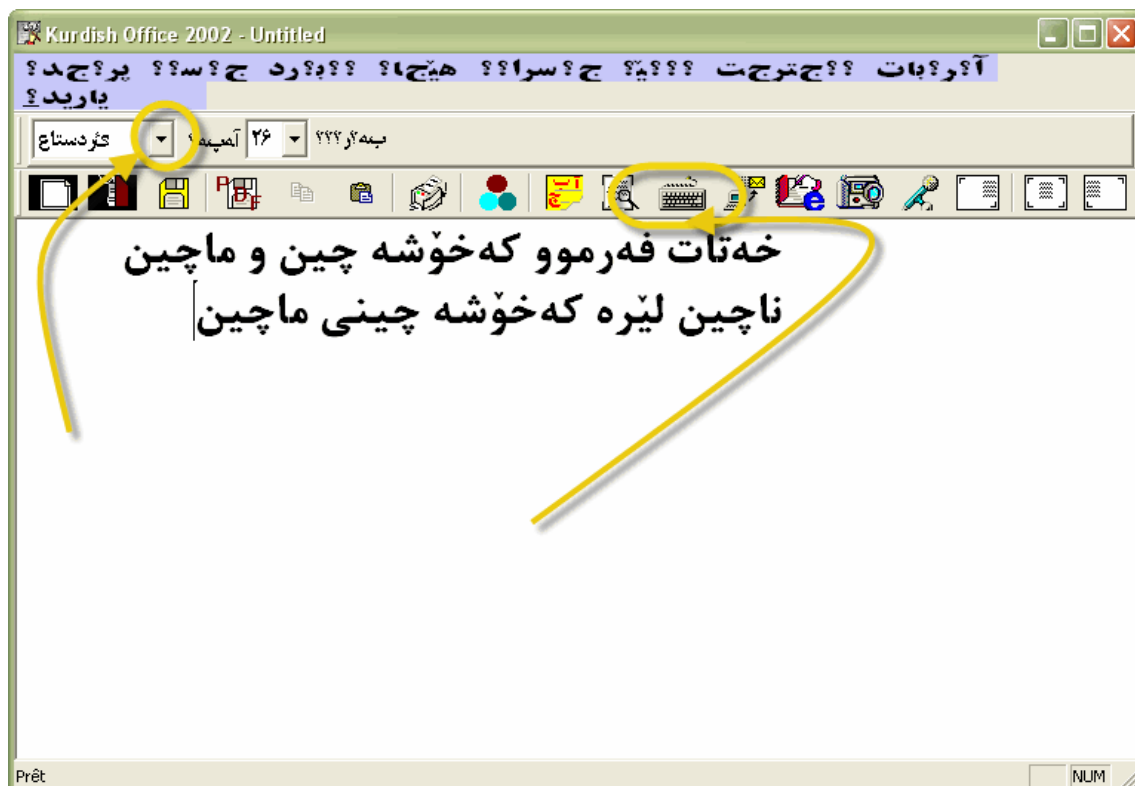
Kurdish Office 2002 - Untitled

آ؟ر؟بات ؟؟جترجت ؟؟؟يّ؟ ج؟سرا؟؟ هێجا؟ ؟؟ب؟رد ج؟س؟؟ پر؟جد؟ يارېد؟

كۆردستاع ▾ ٢٦ ▾ آمپيه؟ بهه؟ر؟؟؟

خەتات فەرموو کەخۆشە چین و ماچین
ناچین لێرە کەخۆشە چینی ماچین

Prêt NUM